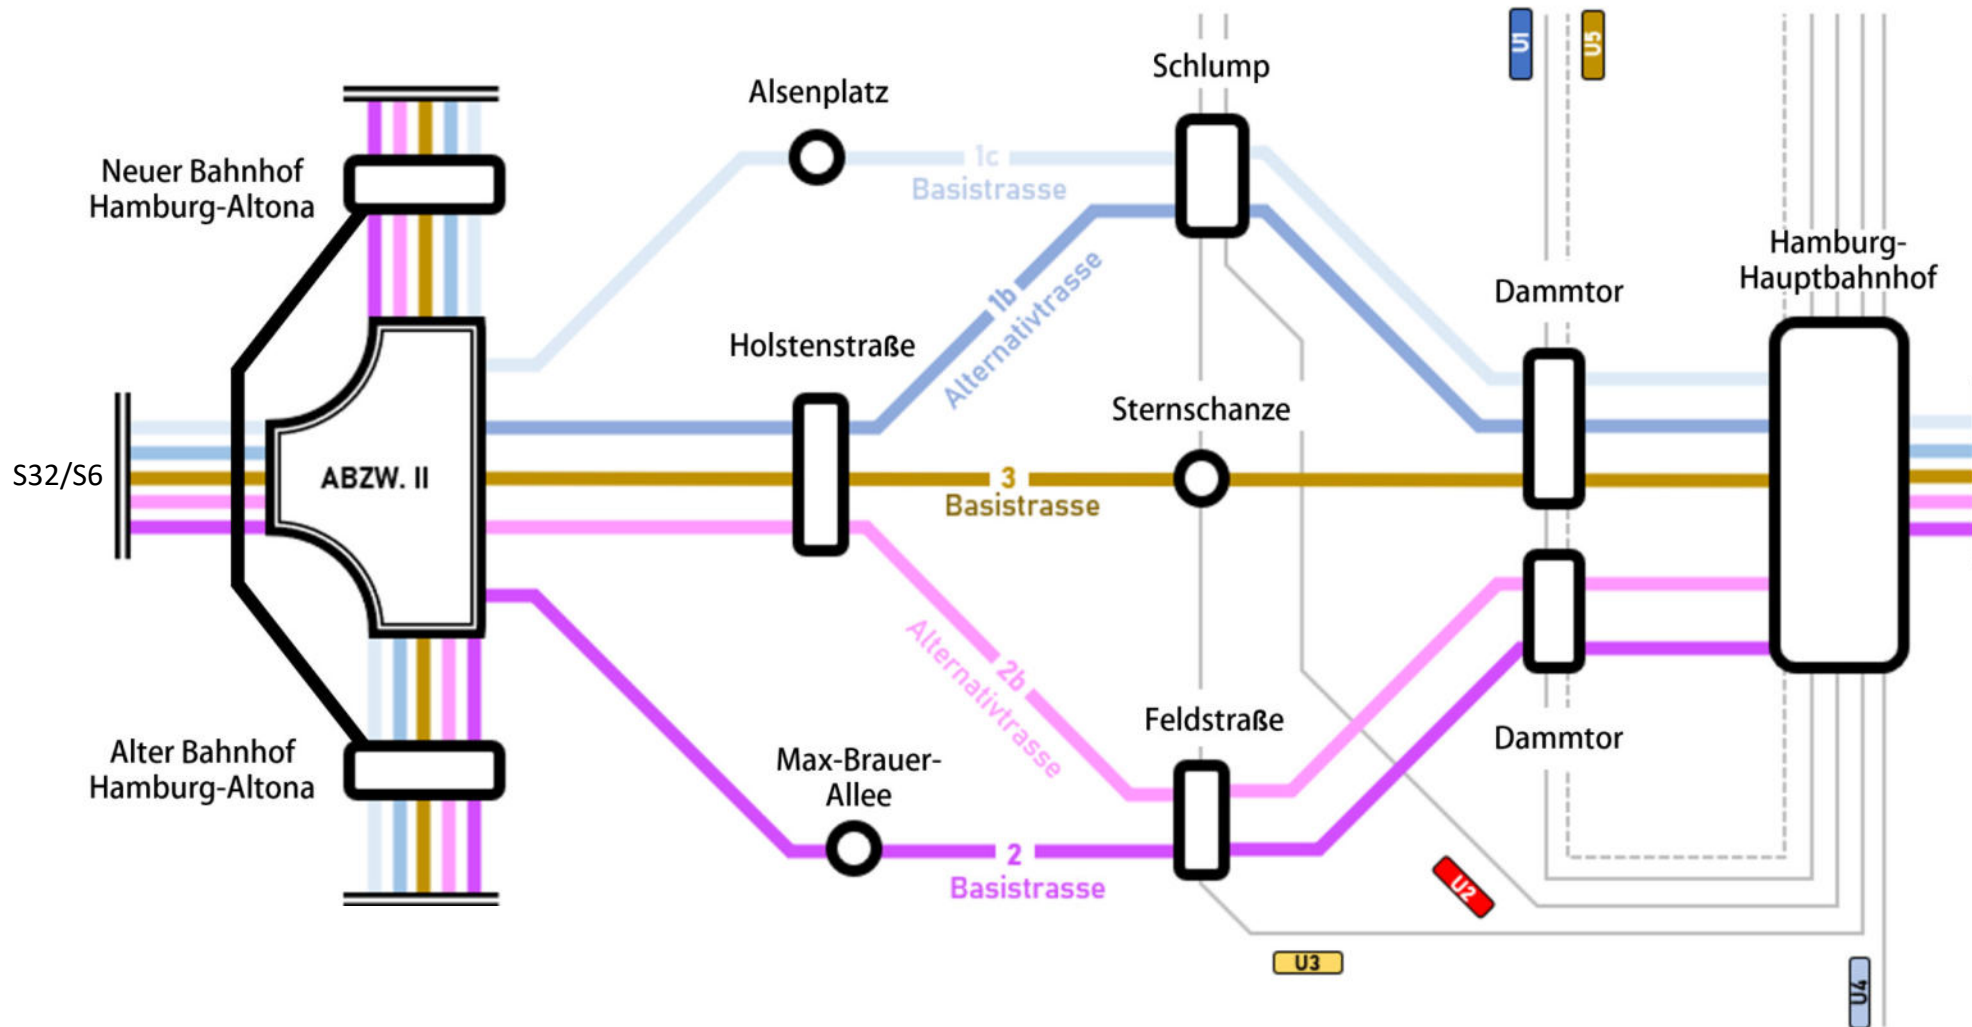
U1
U5
Schlump
Alsenplatz
Neuer Bahnhof Hamburg-Altona
1c
Basistrasse
1b
Alternativtrasse
Hamburg-Hauptbahnhof
Dammtor
Holstenstraße
Sternschanze
S32/S6
ABZW. II
3
Basistrasse
Alternativtrasse
2b
Feldstraße
Dammtor
Alter Bahnhof Hamburg-Altona
Max-Brauer-Allee
2
Basistrasse
U2
U3
U4